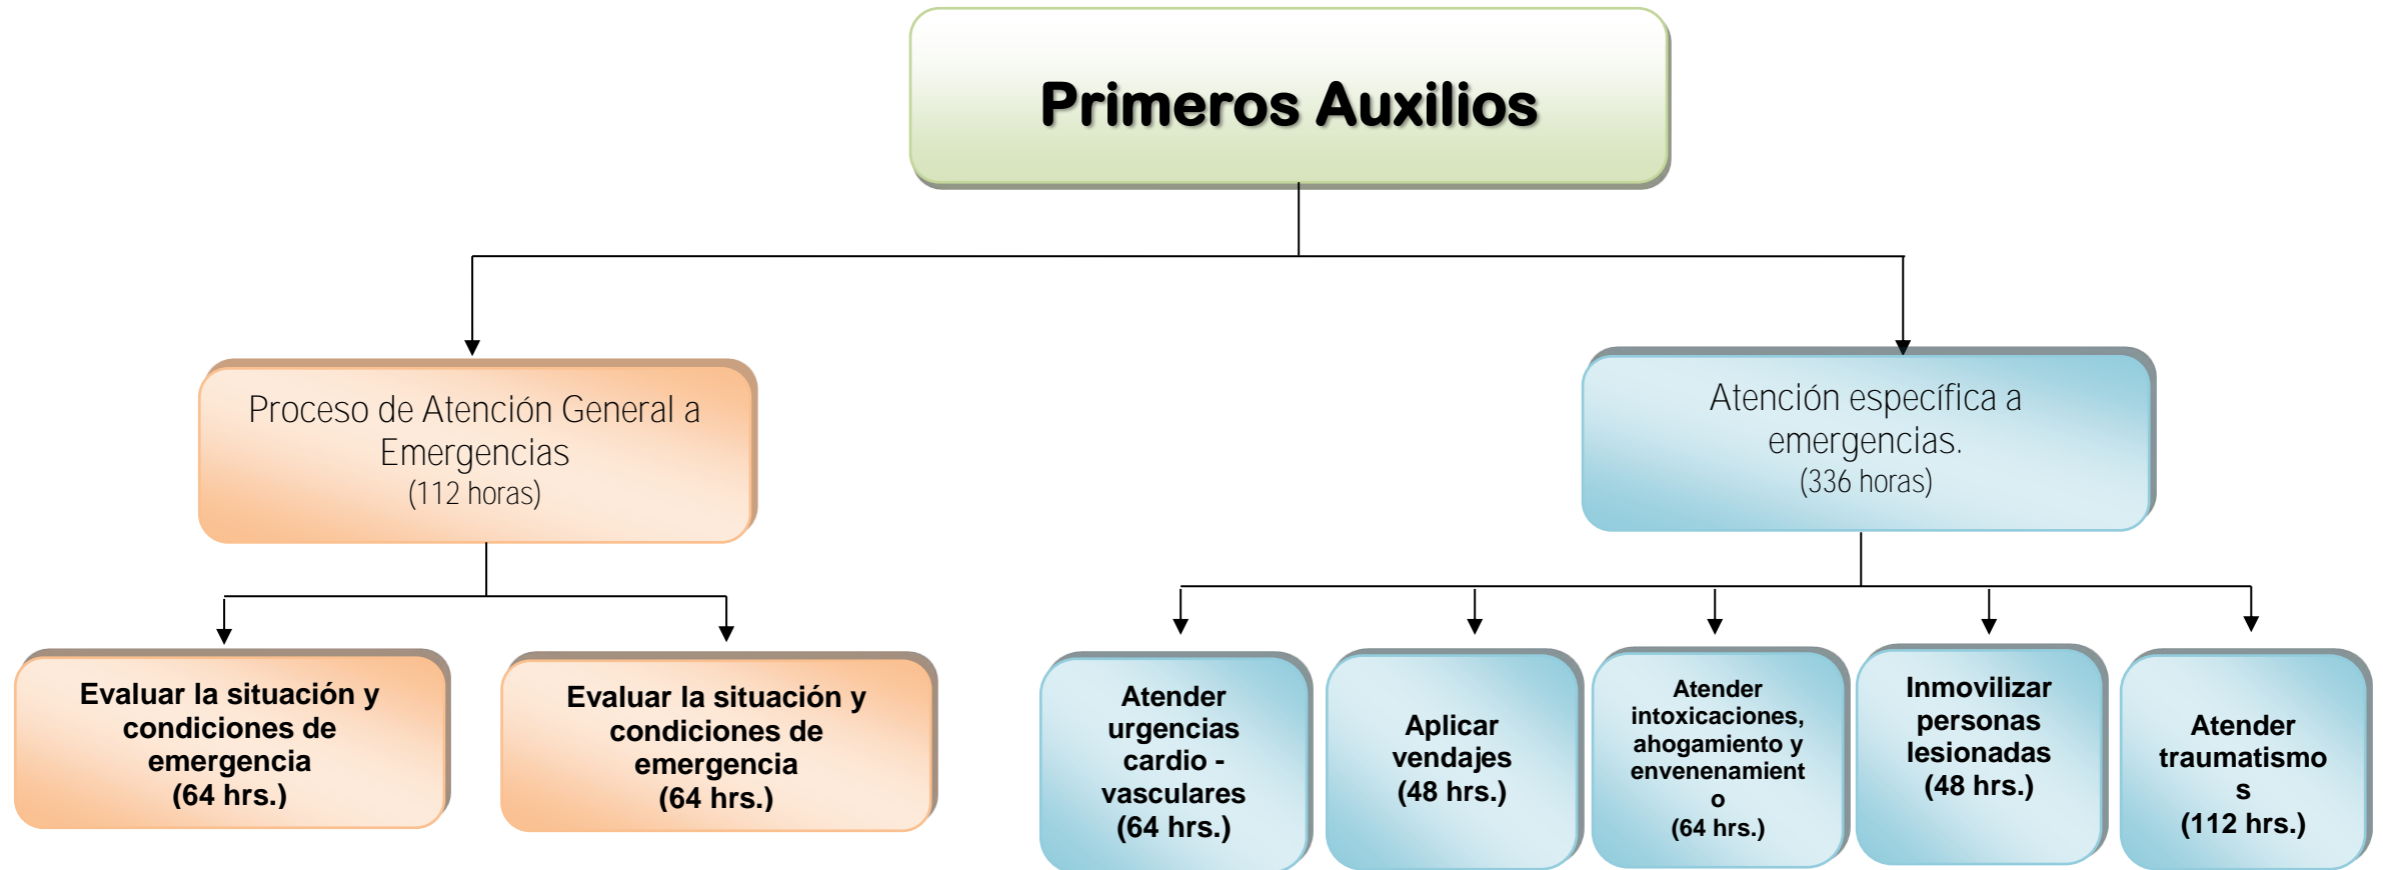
Primeros Auxilios

Proceso de Atención General a Emergencias
(112 horas)

Atención específica a emergencias.
(336 horas)

Evaluar la situación y condiciones de emergencia
(64 hrs.)

Evaluar la situación y condiciones de emergencia
(64 hrs.)

Atender urgencias cardio - vasculares
(64 hrs.)

Aplicar vendajes
(48 hrs.)

Atender intoxicaciones, ahogamiento y envenenamient o
(64 hrs.)

Inmovilizar personas lesionadas
(48 hrs.)

Atender traumatismo s
(112 hrs.)